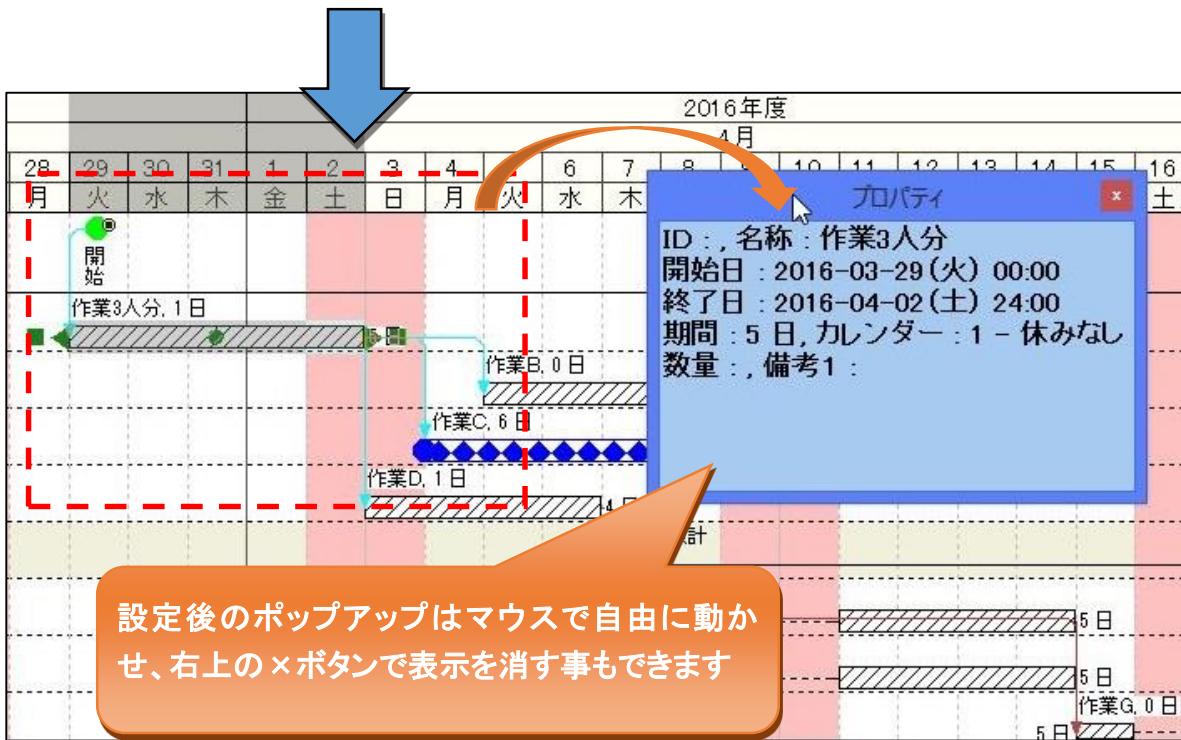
2016年度

4月

| 28 | 29 | 30 | 31 | 1 | 2 | 3 | 4 | 5 | 6 | 7 | 8 | 9 | 10 | 11 | 12 | 13 | 14 | 15 | 16 |
|---|---|---|---|---|---|---|---|---|---|---|---|---|---|---|---|---|---|---|---|
| 月 | 火 | 水 | 木 | 金 | 土 | 日 | 月 | 火 | 水 | 木 | | | | | | | | | 土 |

開始

作業3人分, 1日

作業B, 0日

作業C, 6日

作業D, 1日

4日

計

5日

5日

作業G, 0日

5日

プロパティ

×

ID : , 名称 : 作業3人分
開始日 : 2016-03-29(火) 00:00
終了日 : 2016-04-02(土) 24:00
期間 : 5 日, カレンダー : 1 - 休みなし
数量 : , 備考1 :

設定後のポップアップはマウスで自由に動かせ、右上の×ボタンで表示を消す事もできます